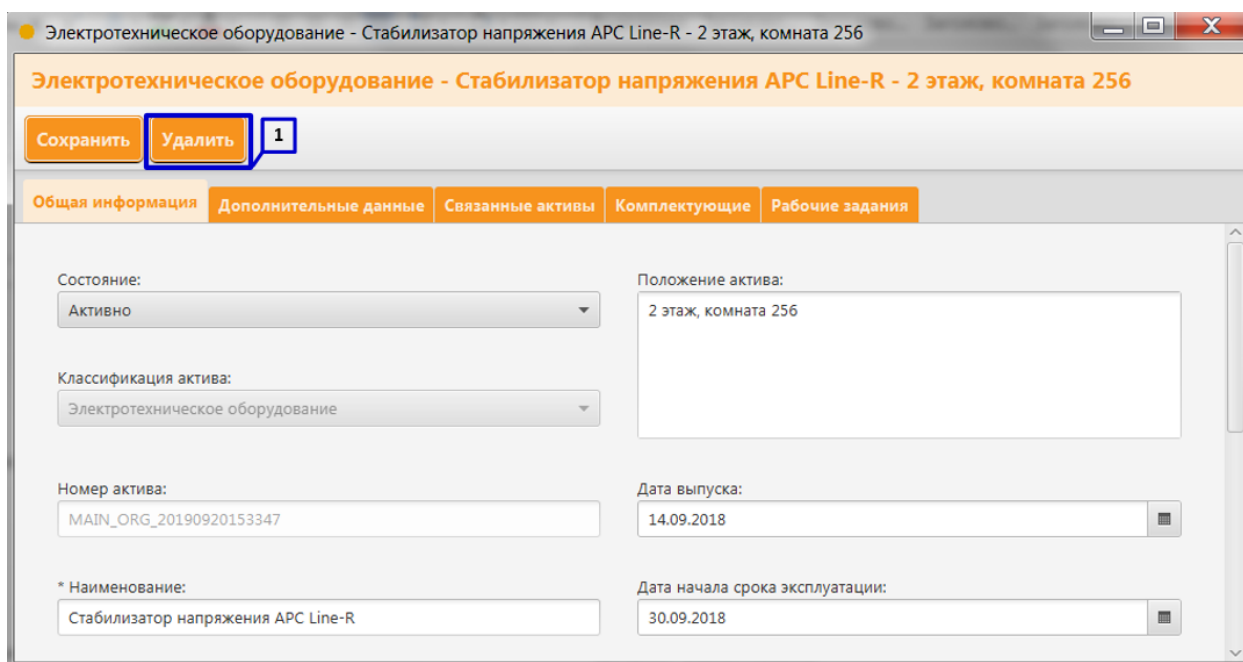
Электротехническое оборудование - Стабилизатор напряжения APC Line-R - 2 этаж, комната 256

Электротехническое оборудование - Стабилизатор напряжения APC Line-R - 2 этаж, комната 256

Сохранить Удалить 1

Общая информация | Дополнительные данные | Связанные активы | Комплектующие | Рабочие задания

Состояние:
Активно

Положение актива:
2 этаж, комната 256

Классификация актива:
Электротехническое оборудование

Номер актива:
MAIN_ORG_20190920153347

Дата выпуска:
14.09.2018

* Наименование:
Стабилизатор напряжения APC Line-R

Дата начала срока эксплуатации:
30.09.2018